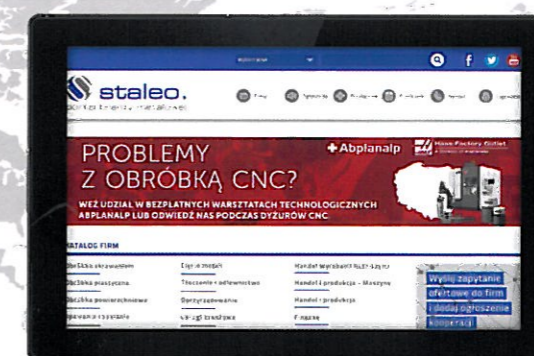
staleo.

PROBLEMY Z OBRÓBKĄ CNC?

+Abplanalp

Haas Factory Outlet

WEŹ UDZIAŁ W BEZPŁATNYCH WARSZTATACH TECHNOLOGICZNYCH ABPLANALP LUB ODWIEDŹ NAS PODCZAS DYŻURÓW CNC.

KATALOG FIRM

Obróbka skrawaniem
Obróbka plastyczna
Obróbka powierzchniowa
Spawanie i cięcie
Cięcie metali
Tłoczenie i wykrawanie
Drążenie
Usługi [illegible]
Handel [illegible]
Handel i produkcja - Maszyny
Handel i produkcja
Finanse

Wyślij zapytanie ofertowe do firm i dodaj ogłoszenie kooperacji